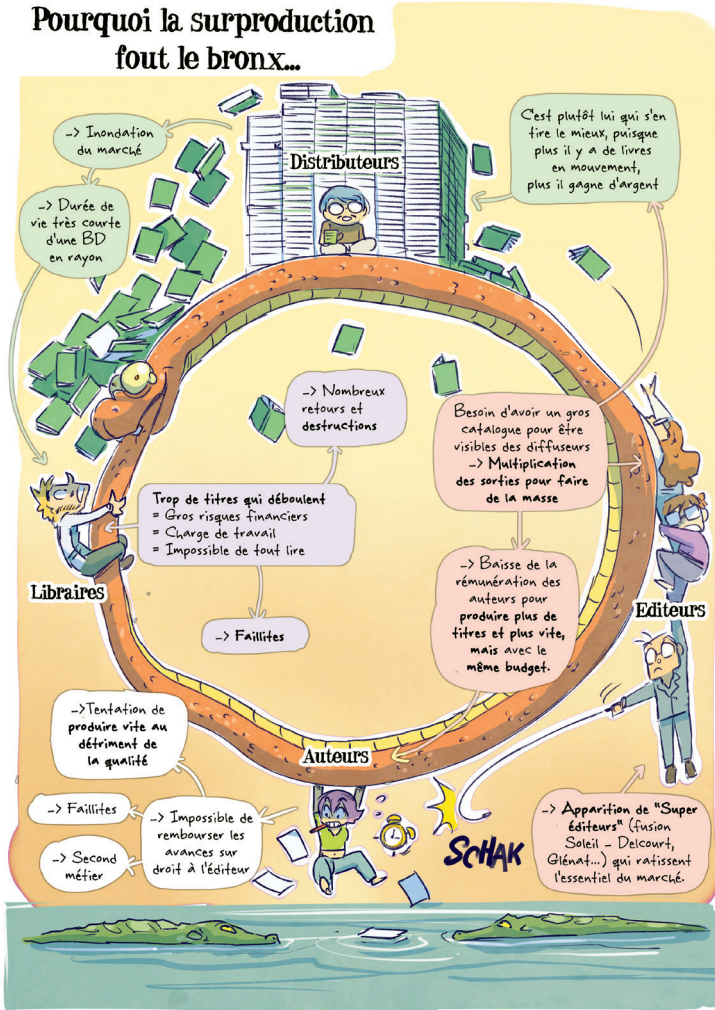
Pourquoi la surproduction fout le bronx...

-> Inondation du marché

-> Durée de vie très courte d'une BD en rayon

Distributeurs

C'est plutôt lui qui s'en tire le mieux, puisque plus il y a de livres en mouvement, plus il gagne d'argent

-> Nombreux retours et destructions

Besoin d'avoir un gros catalogue pour être visibles des diffuseurs -> Multiplication des sorties pour faire de la masse

Trop de titres qui déboulent
= Gros risques financiers
= Charge de travail
= Impossible de tout lire

Libraires

-> Faillites

-> Baisse de la rémunération des auteurs pour produire plus de titres et plus vite, mais avec le même budget.

Editeurs

->Tentation de produire vite au détriment de la qualité

Auteurs

-> Faillites

-> Impossible de rembourser les avances sur droit à l'éditeur

-> Second métier

SCHAK

-> Apparition de "Super éditeurs" (fusion Soleil - Delcourt, Glénat...) qui ratissent l'essentiel du marché.